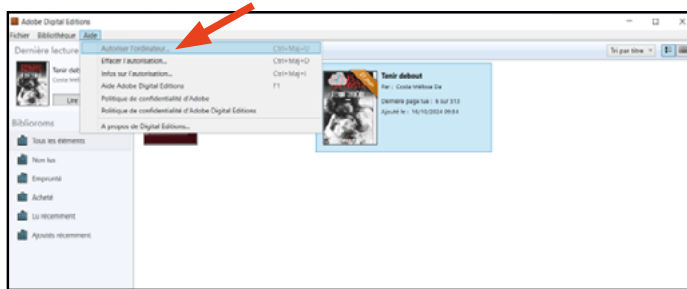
Adobe Digital Editions

Fichier Bibliothèque Aide

Dernière lecture

Tenir deb
Costa Wel

Lire

Autoriser l'ordinateur... Ctrl+Maj+U
Effacer l'autorisation... Ctrl+Maj+D
Infos sur l'autorisation... Ctrl+Maj+I
Aide Adobe Digital Editions F1
Politique de confidentialité d'Adobe
Politique de confidentialité d'Adobe Digital Editions
A propos de Digital Editions...

Tri par titre

Tenir debout
Par : Costa Wellow De
Dernière page lue : 6 sur 313
Ajouté le : 16/10/2024 09:04

Bibliorms

Tous les éléments
Non lus
Emprunté
Acheté
Lu récemment
Ajoutés récemment